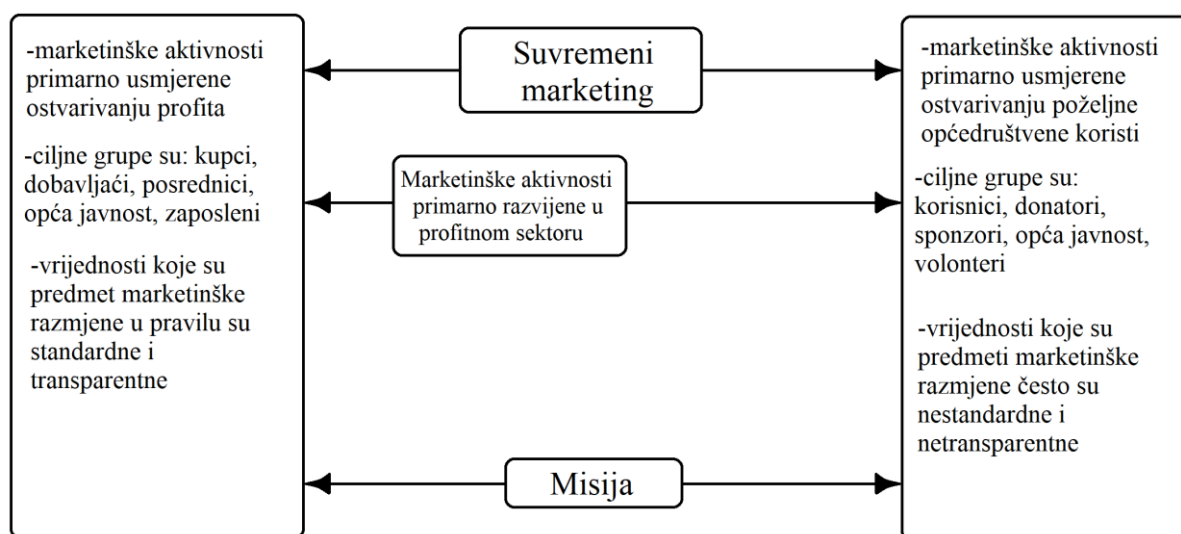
-marketinške aktivnosti primarno usmjerene ostvarivanju profita

-ciljne grupe su: kupci, dobavljaći, posrednici, opća javnost, zaposleni

-vrijednosti koje su predmet marketinške razmjene u pravilu su standardne i transparentne

Suvremeni marketing

Marketinške aktivnosti primarno razvijene u profitnom sektoru

Misija

-marketinške aktivnosti primarno usmjerene ostvarivanju poželjne općedruštvene koristi

-ciljne grupe su: korisnici, donatori, sponzori, opća javnost, volonteri

-vrijednosti koje su predmeti marketinške razmjene često su nestandardne i netransparentne